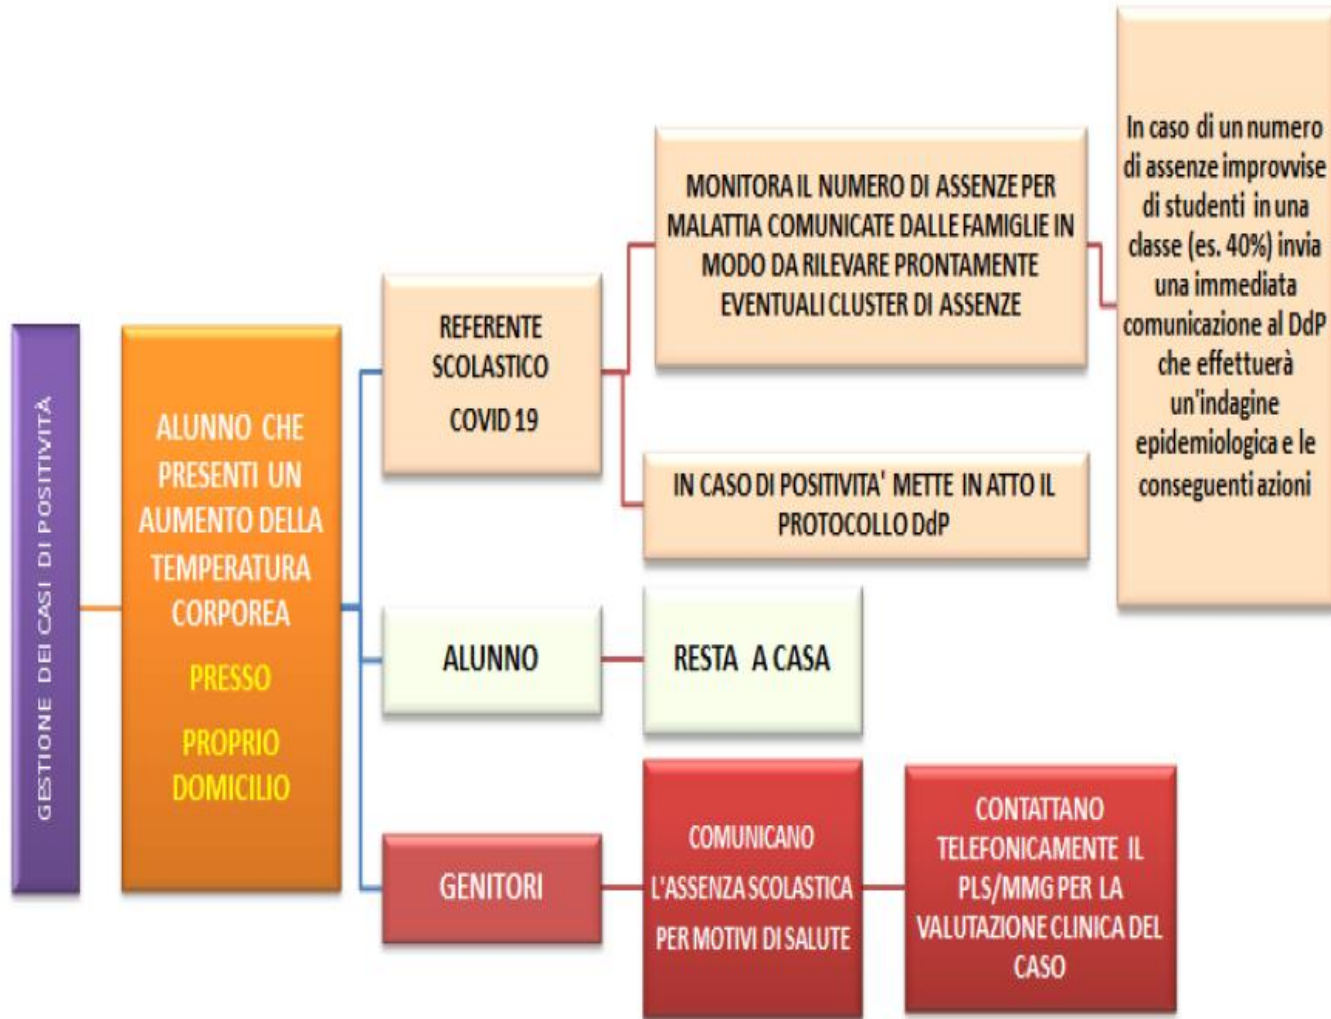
GESTIONE DEI CASI DI POSITIVITÀ

ALUNNO CHE PRESENTI UN AUMENTO DELLA TEMPERATURA CORPOREA

PRESSO

PROPRIO DOMICILIO

REFERENTE SCOLASTICO COVID 19

MONITORA IL NUMERO DI ASSENZE PER MALATTIA COMUNICATE DALLE FAMIGLIE IN MODO DA RILEVARE PRONTAMENTE EVENTUALI CLUSTER DI ASSENZE

In caso di un numero di assenze improvvise di studenti in una classe (es. 40%) invia una immediata comunicazione al DdP che effettuerà un'indagine epidemiologica e le conseguenti azioni

IN CASO DI POSITIVITA' METTE IN ATTO IL PROTOCOLLO DdP

ALUNNO

RESTA A CASA

GENITORI

COMUNICANO L'ASSENZA SCOLASTICA PER MOTIVI DI SALUTE

CONTATTANO TELEFONICAMENTE IL PLS/MMG PER LA VALUTAZIONE CLINICA DEL CASO